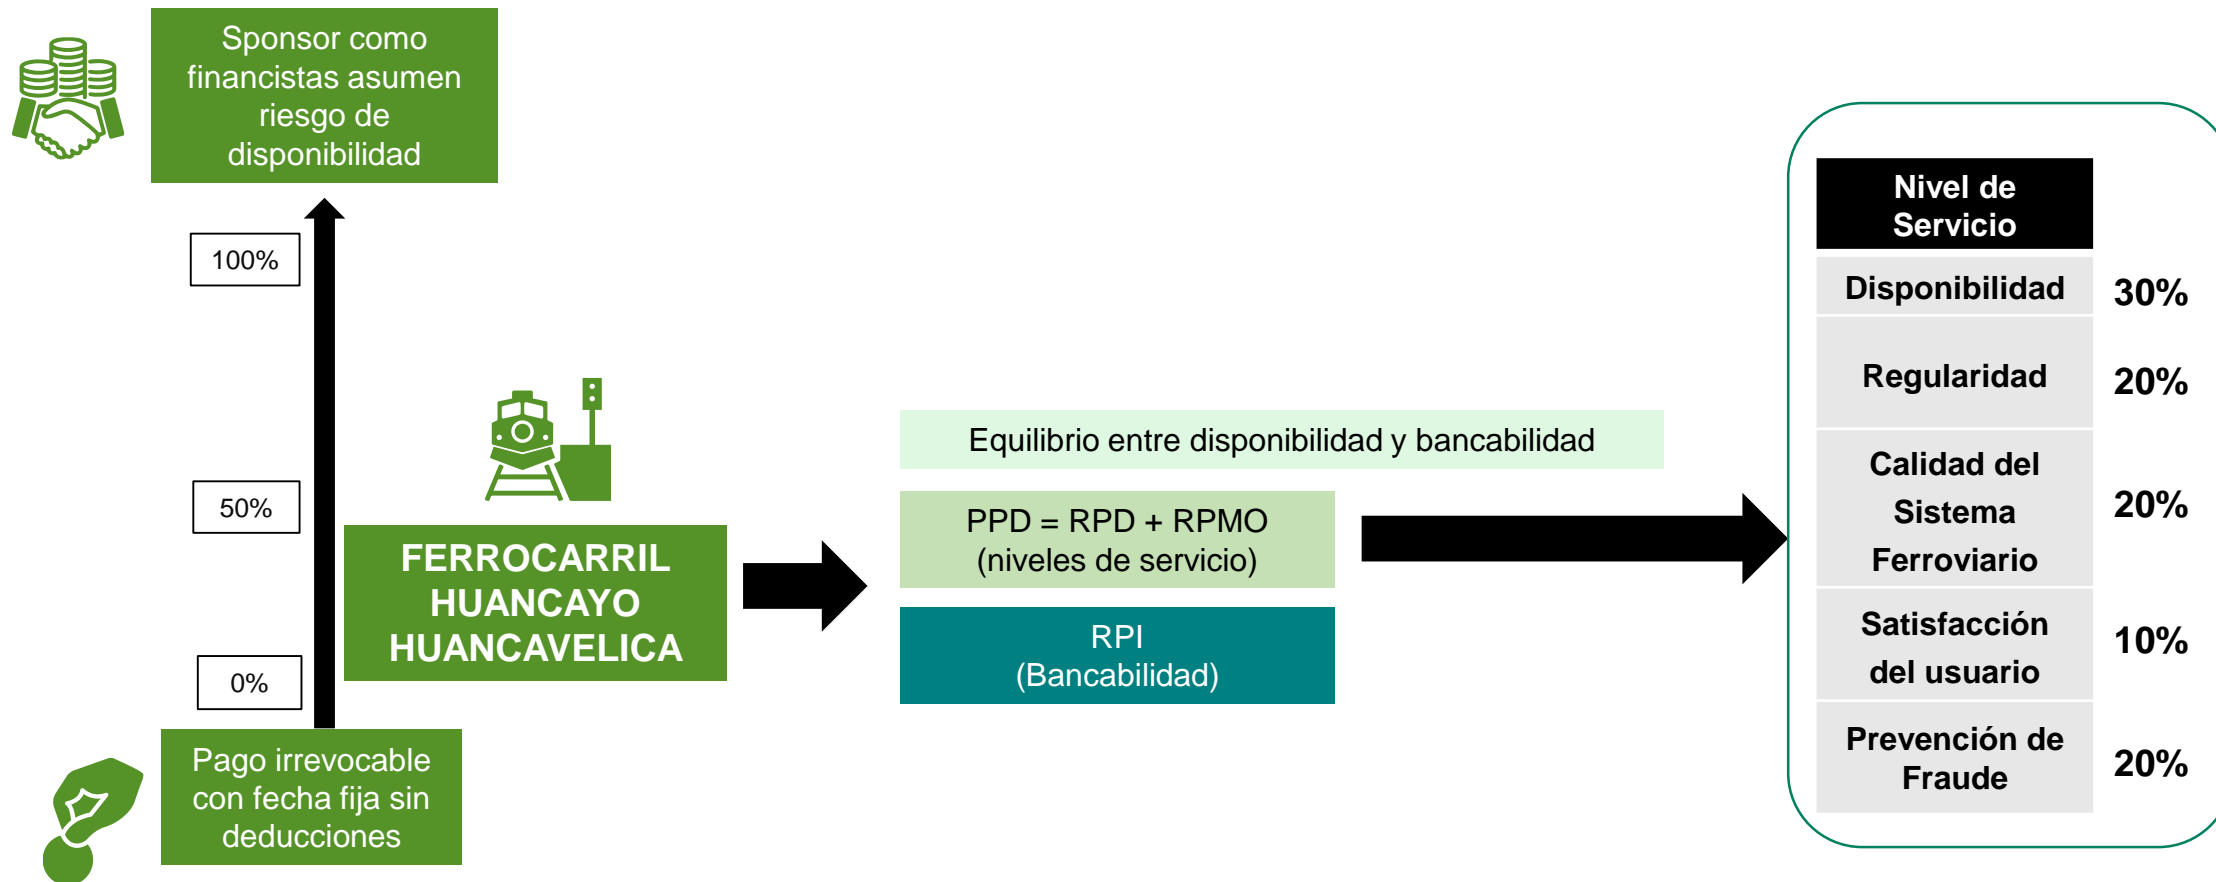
Sponsor como financistas asumen riesgo de disponibilidad

100%

50%

0%

Pago irrevocable con fecha fija sin deducciones

FERROCARRIL HUANCAYO HUANCAVELICA

Equilibrio entre disponibilidad y bancabilidad

PPD = RPD + RPMO
(niveles de servicio)

RPI
(Bancabilidad)

| Nivel de Servicio | |
|---|---|
| Disponibilidad | 30% |
| Regularidad | 20% |
| Calidad del Sistema Ferroviario | 20% |
| Satisfacción del usuario | 10% |
| Prevención de Fraude | 20% |